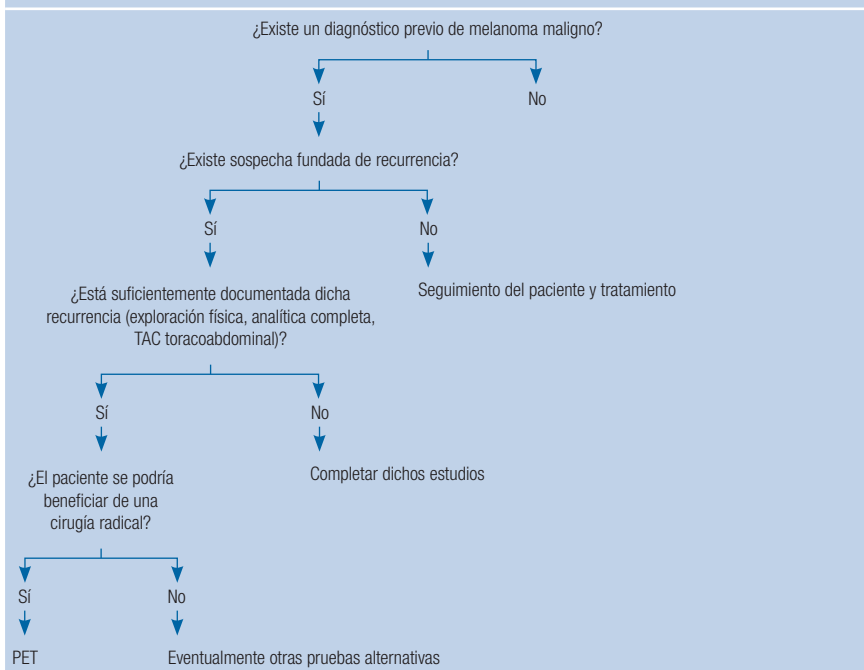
¿Existe un diagnóstico previo de melanoma maligno?

Sí

No

¿Existe sospecha fundada de recurrencia?

Sí

No

¿Está suficientemente documentada dicha recurrencia (exploración física, analítica completa, TAC toracoabdominal)?

Seguimiento del paciente y tratamiento

Sí

No

¿El paciente se podría beneficiar de una cirugía radical?

Completar dichos estudios

Sí

No

PET

Eventualmente otras pruebas alternativas